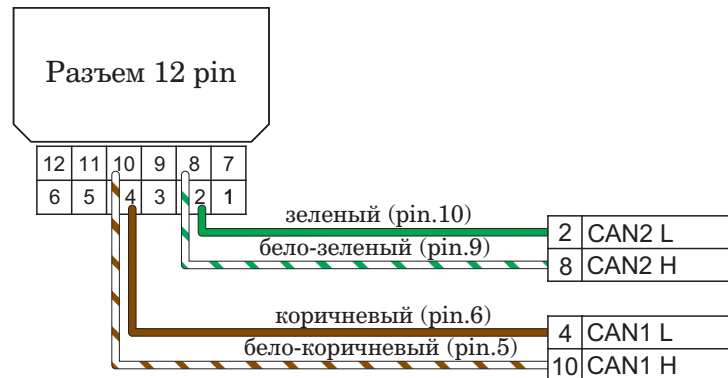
Разъем 12 pin

| 12 | 11 | 10 | 9 | 8 | 7 |
|---|---|---|---|---|---|
| 6 | 5 | 4 | 3 | 2 | 1 |

зеленый (pin.10)
бело-зеленый (pin.9)

| 2 | CAN2 L |
|---|---|
| 8 | CAN2 H |

коричневый (pin.6)
бело-коричневый (pin.5)

| 4 | CAN1 L |
|---|---|
| 10 | CAN1 H |